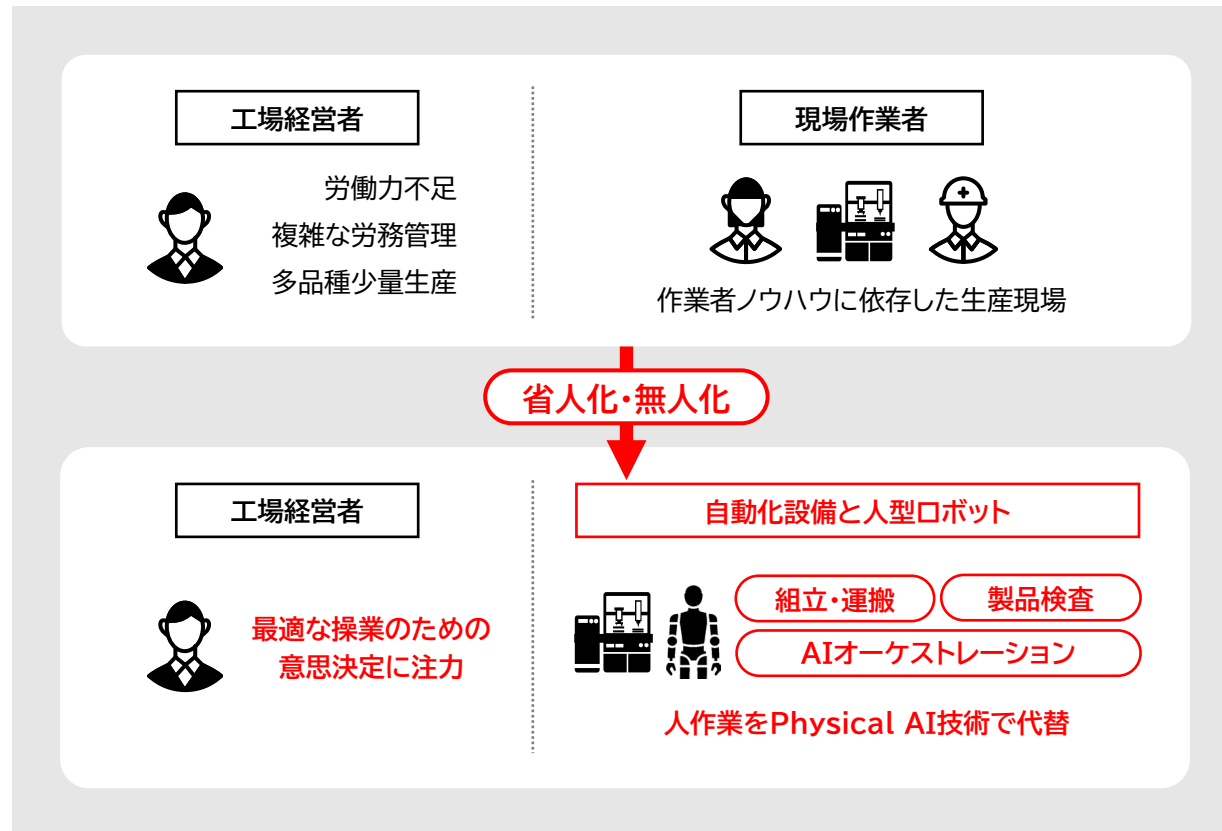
工場経営者

労働力不足
複雑な労務管理
多品種少量生産

現場作業者

作業者ノウハウに依存した生産現場

省人化・無人化

工場経営者

最適な操業のための
意思決定に注力

自動化設備と人型ロボット

組立・運搬
製品検査
AIオーケストレーション

人作業をPhysical AI技術で代替